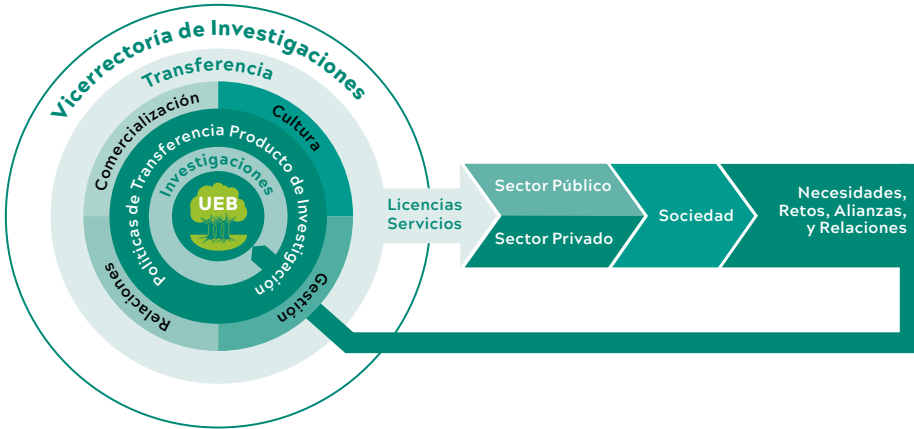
Vicerrectoría de Investigaciones

Transferencia

Comercialización

Cultura

Políticas de Transferencia Producto de Investigación

Investigaciones

UEB

Relaciones

Gestión

Licencias
Servicios

Sector Público

Sector Privado

Sociedad

Necesidades, Retos, Alianzas, y Relaciones